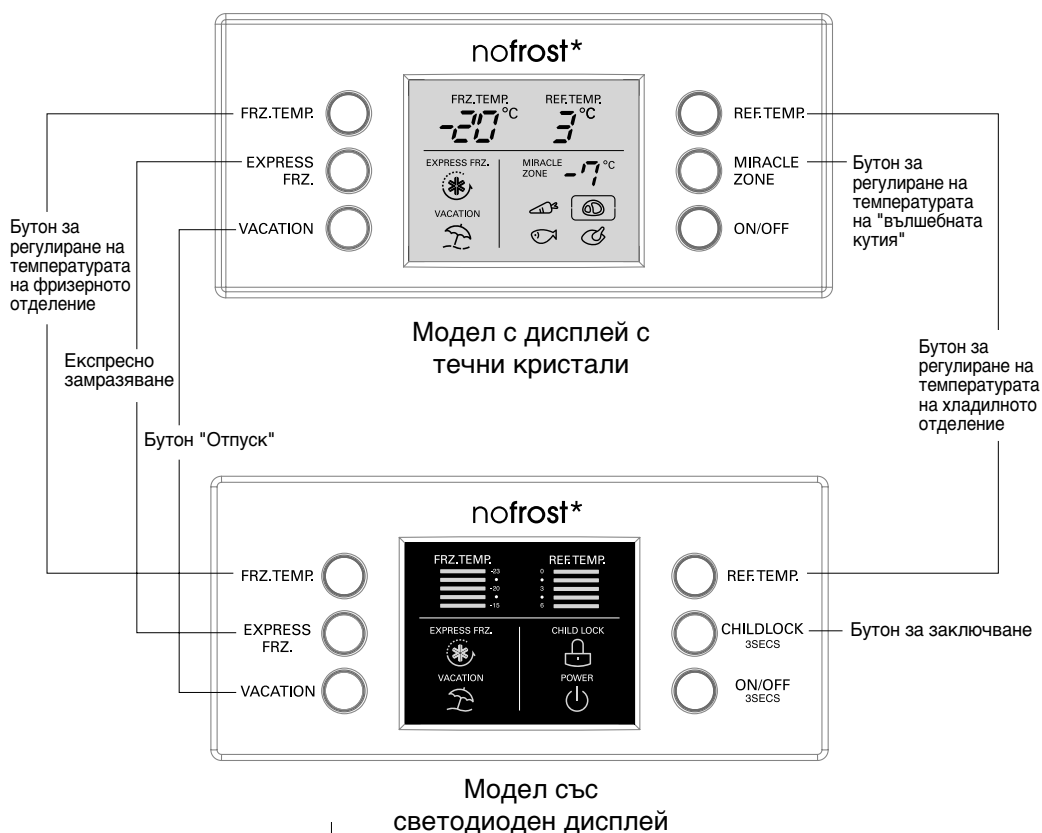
nofrost*

FRZ.TEMP.

EXPRESS FRZ.

VACATION

FRZ.TEMP.
-20 °C
REF.TEMP.
3 °C

EXPRESS FRZ.

VACATION

MIRACLE ZONE -7 °C

REF.TEMP.

MIRACLE ZONE

ON/OFF

Бутон за регулиране на температурата на "вълшебната кутия"

Бутон за регулиране на температурата на фризерното отделение

Модел с дисплей с течни кристали

Експресно замразяване

Бутон за регулиране на температурата на хладилното отделение

Бутон "Отпуск"

nofrost*

FRZ.TEMP.

EXPRESS FRZ.

VACATION

FRZ.TEMP.
-23
-20
-15
REF.TEMP.
0
3
6

EXPRESS FRZ.

VACATION

CHILD LOCK

POWER

REF.TEMP.

CHILDLOCK 3SECS

ON/OFF 3SECS

Бутон за заключване

Модел със светодиоден дисплей